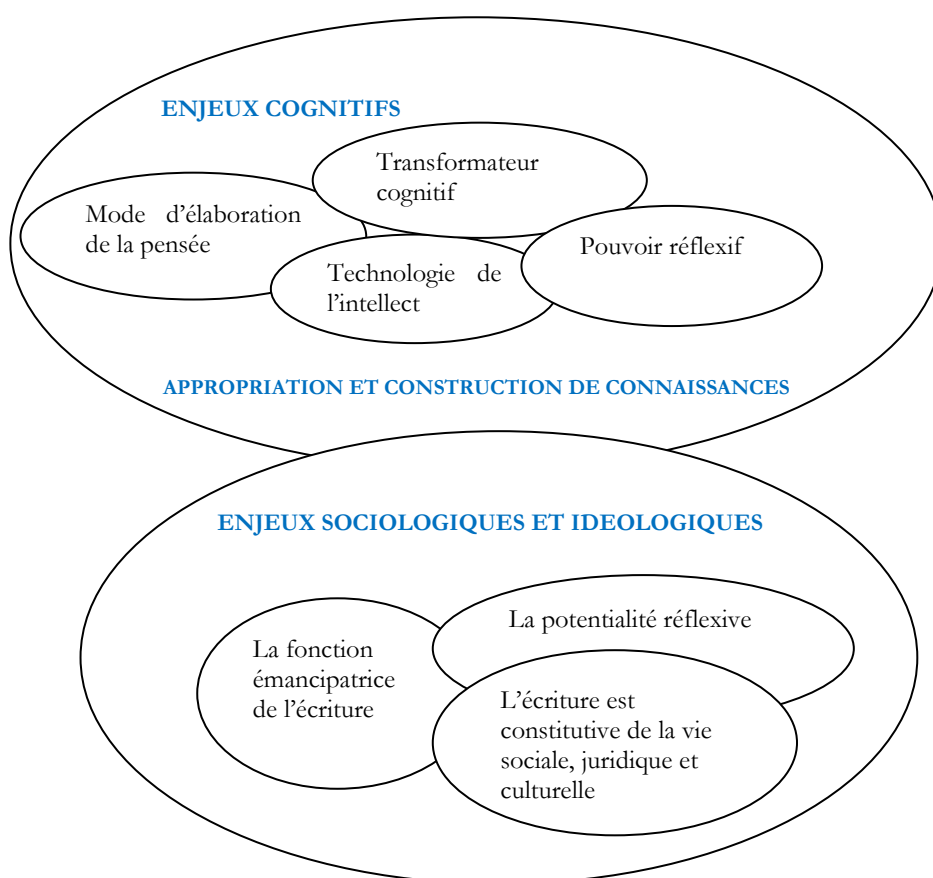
ENJEUX COGNITIFS

Transformateur cognitif

Mode d'élaboration de la pensée

Pouvoir réflexif

Technologie de l'intellect

APPROPRIATION ET CONSTRUCTION DE CONNAISSANCES

ENJEUX SOCIOLOGIQUES ET IDEOLOGIQUES

La potentialité réflexive

La fonction émancipatrice de l'écriture

L'écriture est constitutive de la vie sociale, juridique et culturelle